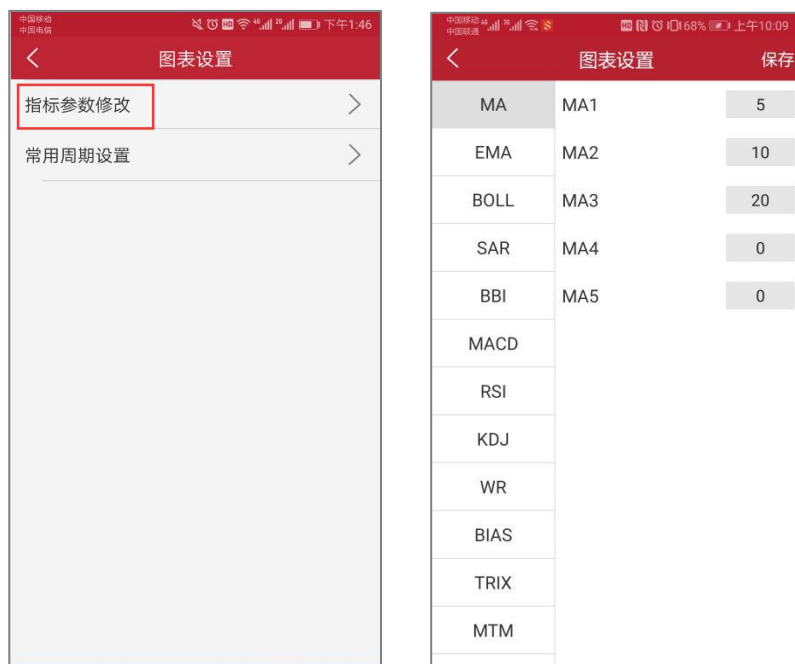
中国移动
中国电信
下午1:46

<
图表设置

指标参数修改 >

常用周期设置 >

中国移动
中国联通
68% 上午10:09

<
图表设置
保存

MA
EMA
BOLL
SAR
BBI
MACD
RSI
KDJ
WR
BIAS
TRIX
MTM

| | |
|---|---|
| MA1 | 5 |
| MA2 | 10 |
| MA3 | 20 |
| MA4 | 0 |
| MA5 | 0 |